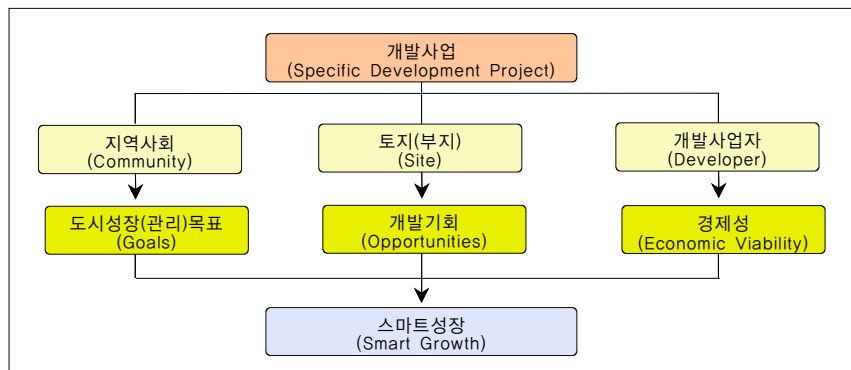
개발사업
(Specific Development Project)

지역사회
(Community)

토지(부지)
(Site)

개발사업자
(Developer)

도시성장(관리)목표
(Goals)

개발기회
(Opportunities)

경제성
(Economic Viability)

스마트성장
(Smart Growth)